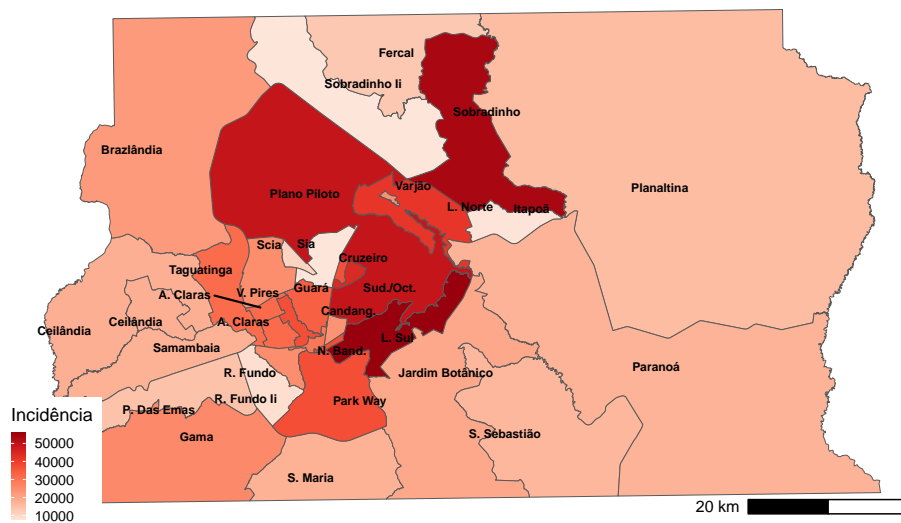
Fercal
Sobradinho Ii
Sobradinho
Brazlândia
Plano Piloto
Varjão
Planaltina
L. Norte
Itapoã
Scia
Sia
Taguatinga
Cruzeiro
A. Claras
V. Pires
Guará
Sud./Oct.
Ceilândia
Ceilândia
A. Claras
Candang.
Samambaia
L. Sul
N. Band.
R. Fundo
Jardim Botânico
Paranoá
Incidência
P. Das Emas
R. Fundo Ii
Park Way
Gama
S. Sebastião
50000
40000
30000
20000
10000
S. Maria
20 km